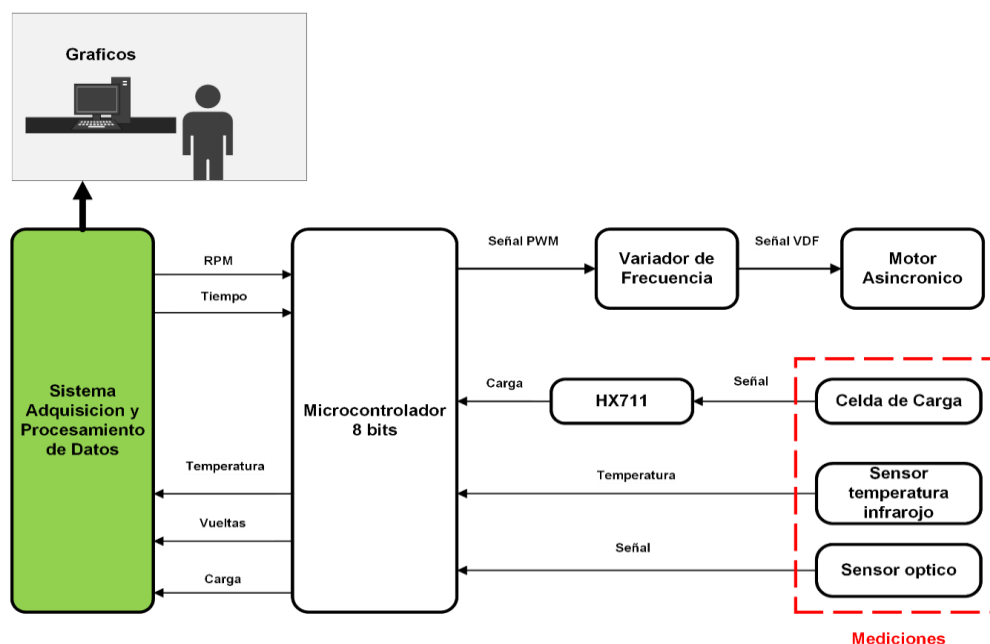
Graficos

Sistema Adquisicion y Procesamiento de Datos

RPM

Tiempo

Temperatura

Vueltas

Carga

Microcontrolador 8 bits

Señal PWM

Variador de Frecuencia

Señal VDF

Motor Asincronico

Carga

HX711

Señal

Celda de Carga

Temperatura

Sensor temperatura infrarojo

Señal

Sensor optico

Mediciones